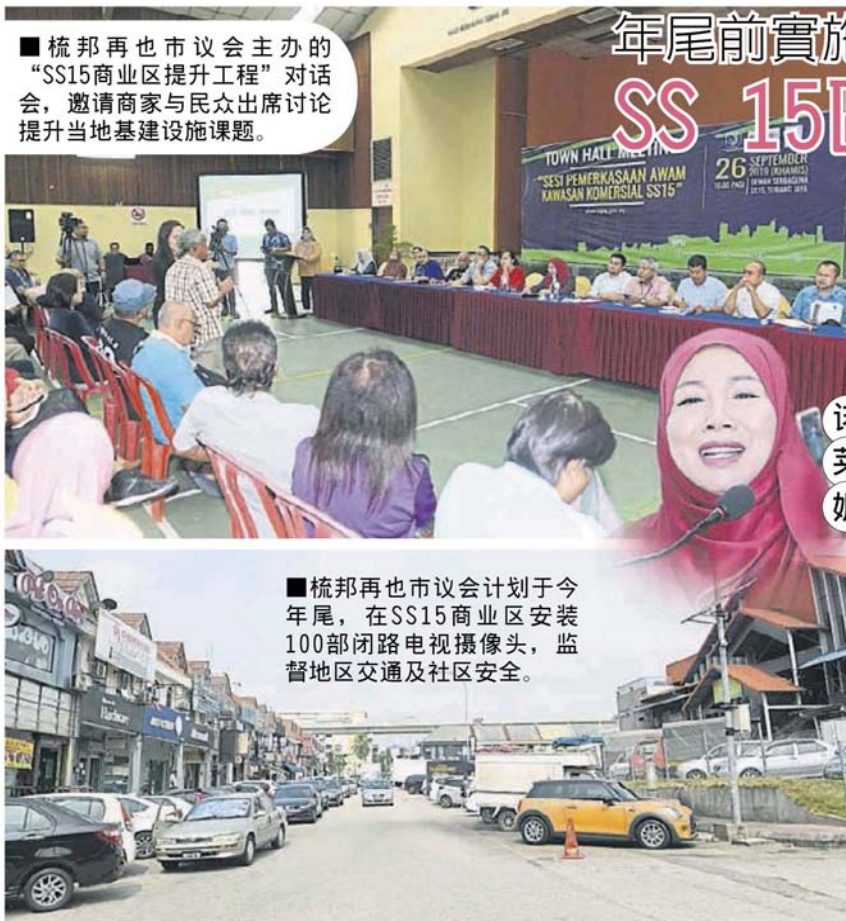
■梳邦再也市议会主办的"SS15商业区提升工程"对话会，邀请商家与民众出席讨论提升当地基建设施课题。

年尾前實施
SS 15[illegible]

TOWN HALL MEETING
"SESI PEMERKASAAN AWAM KAWASAN KOMERSIAL SS15"
26 SEPTEMBER 2019 (KHAMIS)

讠
茇
如

■梳邦再也市议会计划于今年尾，在SS15商业区安装100部闭路电视摄像头，监督地区交通及社区安全。

Hardware